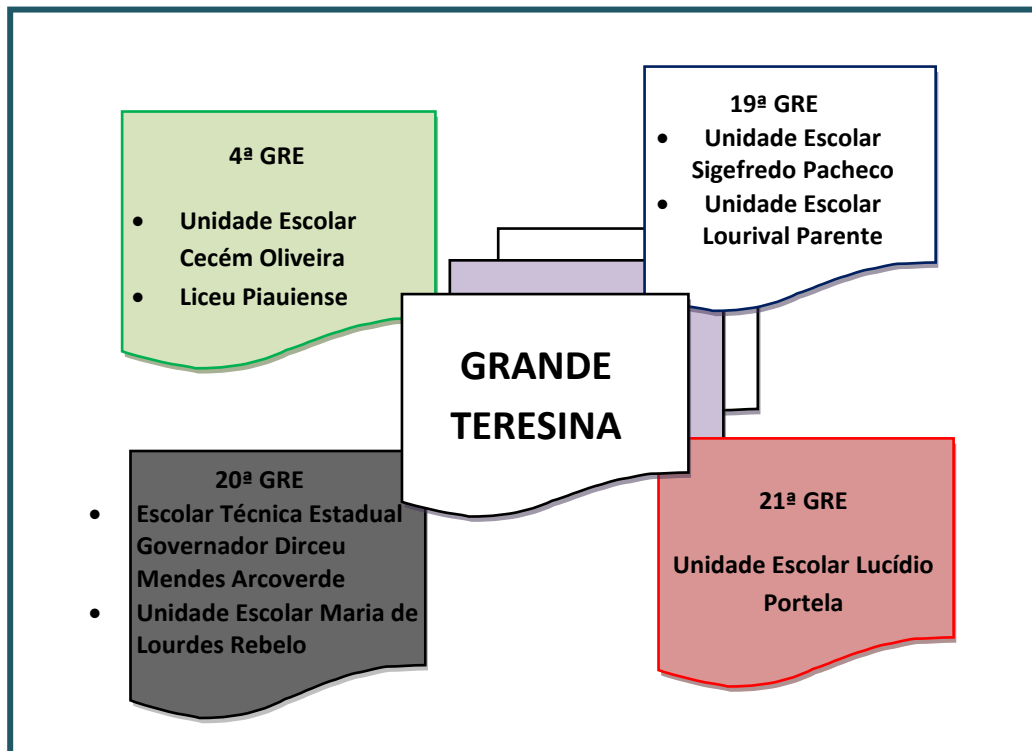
4ª GRE

- Unidade Escolar Cecém Oliveira
- Liceu Piauiense

19ª GRE

- Unidade Escolar Sigefredo Pacheco
- Unidade Escolar Lourival Parente

GRANDE TERESINA

20ª GRE

- Escolar Técnica Estadual Governador Dirceu Mendes Arcoverde
- Unidade Escolar Maria de Lourdes Rebelo

21ª GRE

Unidade Escolar Lucídio Portela